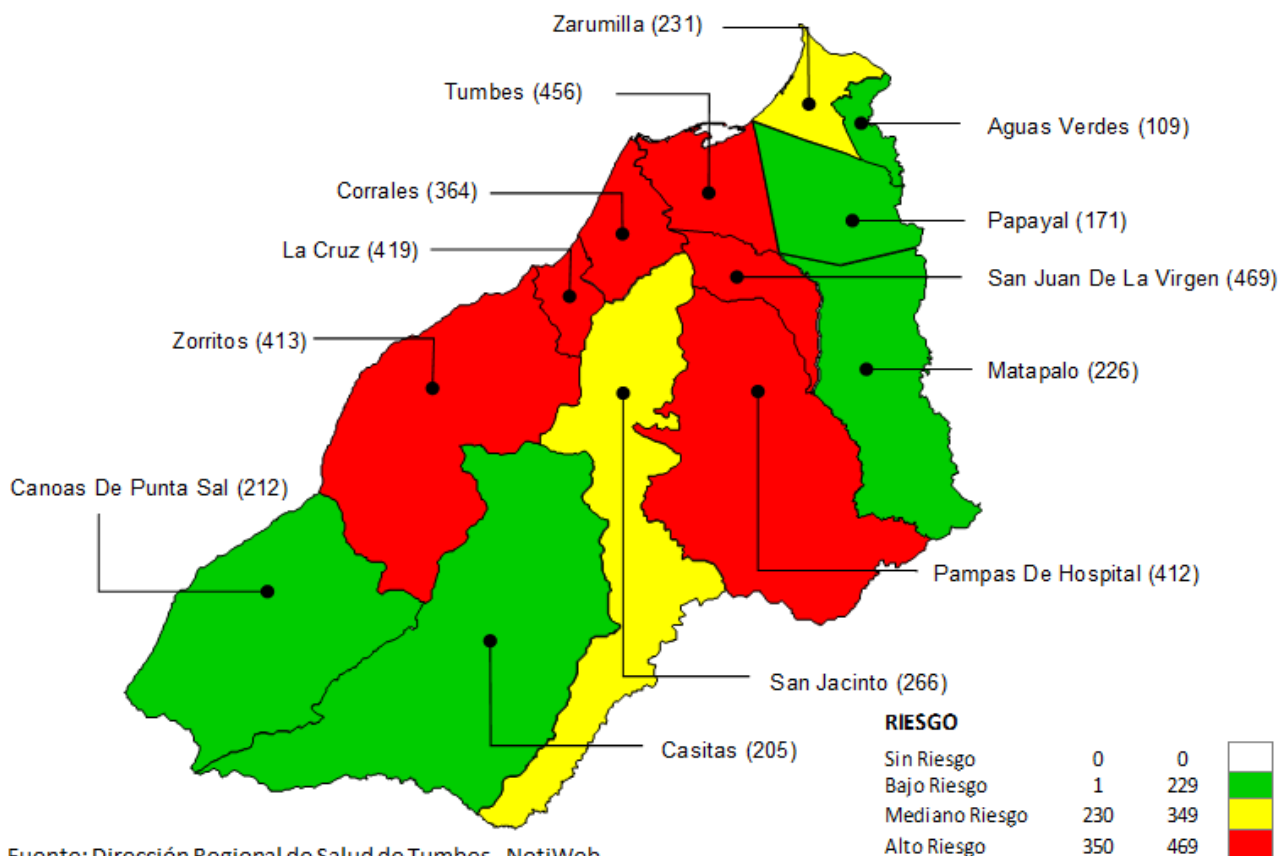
Zarumilla (231)
Tumbes (456)
Aguas Verdes (109)
Corrales (364)
Papayal (171)
La Cruz (419)
San Juan De La Virgen (469)
Zorritos (413)
Matapalo (226)
Canoas De Punta Sal (212)
Pampas De Hospital (412)
San Jacinto (266)
Casitas (205)

RIESGO

| | | | |
|---|---|---|---|
| Sin Riesgo | 0 | 0 | |
| Bajo Riesgo | 1 | 229 | |
| Mediano Riesgo | 230 | 349 | |
| Alto Riesgo | 350 | 469 | |

Fuente: Dirección Regional de Salud de Tumbes - NotiWeb